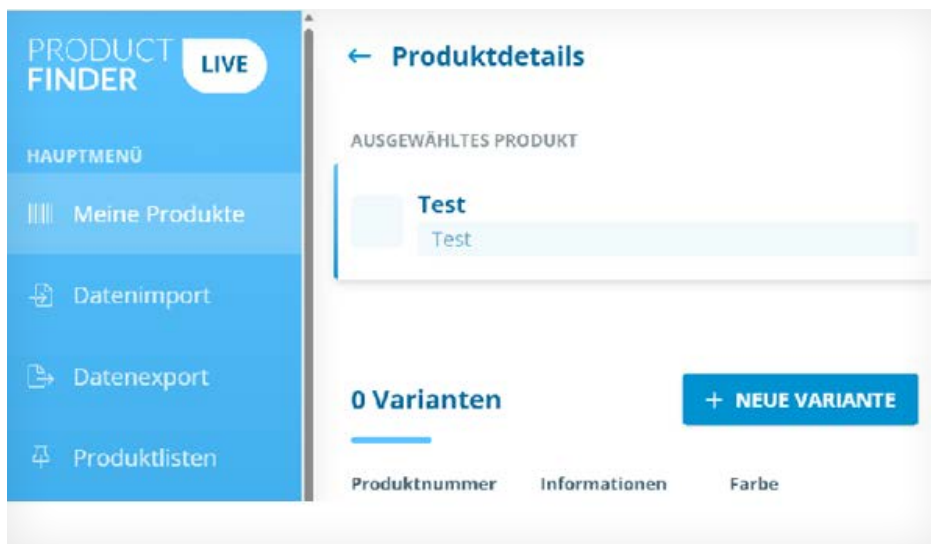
PRODUCT FINDER LIVE

HAUPTMENÜ

Meine Produkte

Datenimport

Datenexport

Produktlisten

← Produktdetails

AUSGEWÄHLTES PRODUKT

Test
Test

0 Varianten

+ NEUE VARIANTE

Produktnummer Informationen Farbe